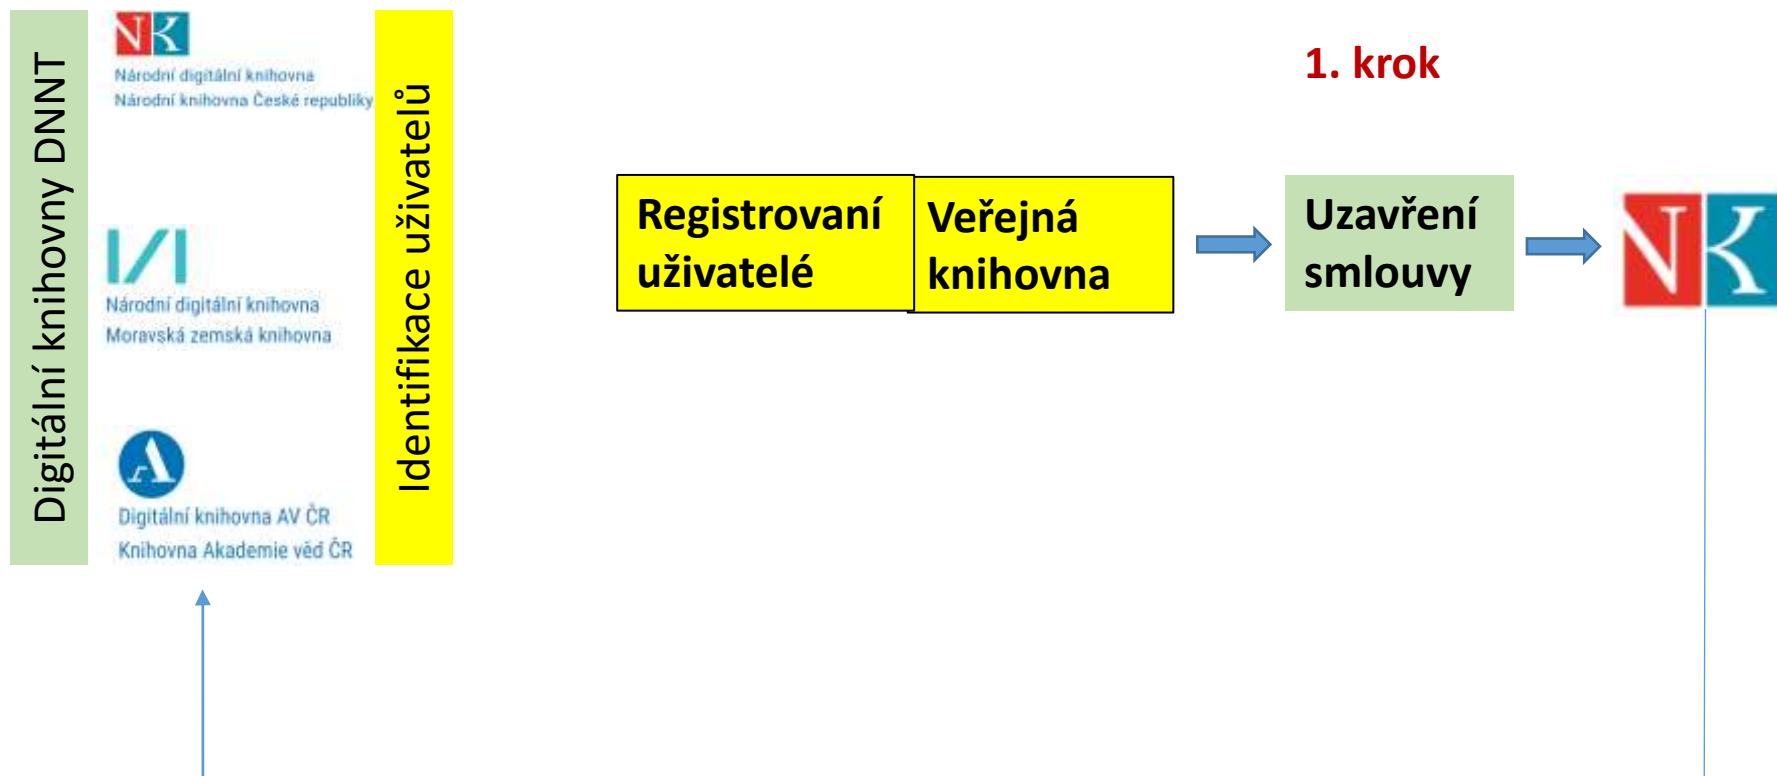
Digitální knihovny DNNT

NK
Národní digitální knihovna
Národní knihovna České republiky

Národní digitální knihovna
Moravská zemská knihovna

Digitální knihovna AV ČR
Knihovna Akademie věd ČR

Identifikace uživatelů

1. krok

Registrovaní uživatelé

Veřejná knihovna

Uzavření smlouvy

NK